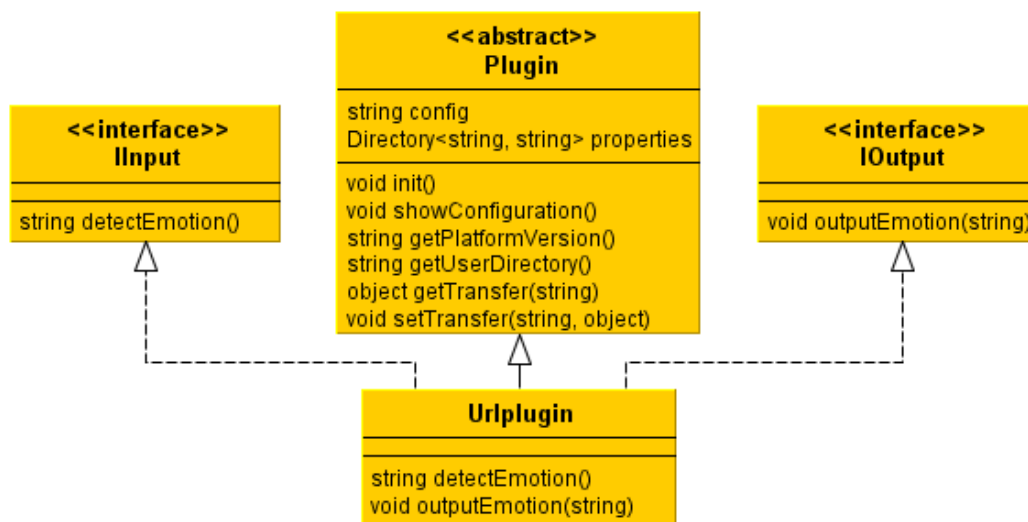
<<interface>>
IInput

string detectEmotion()

<<abstract>>
Plugin

string config
Directory<string, string> properties

void init()
void showConfiguration()
string getPlatformVersion()
string getUserDirectory()
object getTransfer(string)
void setTransfer(string, object)

<<interface>>
IOutput

void outputEmotion(string)

Urlplugin

string detectEmotion()
void outputEmotion(string)